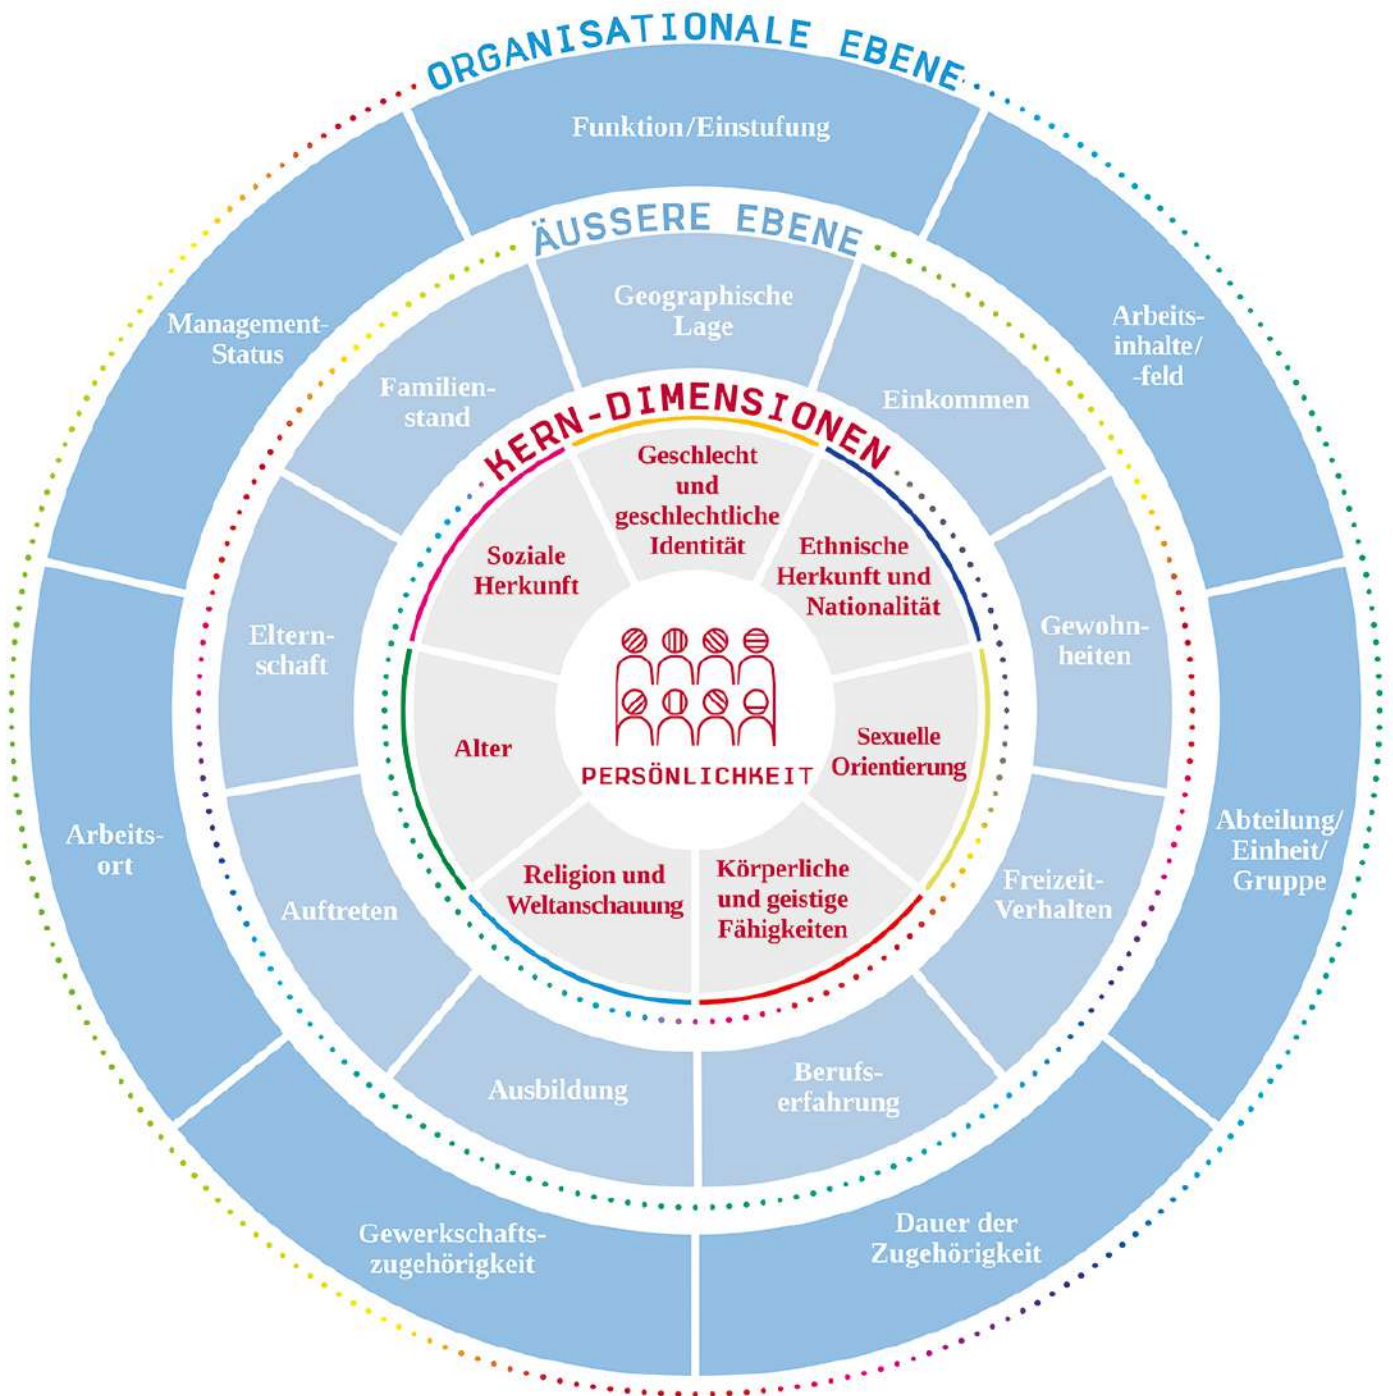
ORGANISATIONALE EBENE

Funktion/Einstufung

Arbeitsinhalte/-feld

Abteilung/Einheit/Gruppe

Dauer der Zugehörigkeit

Gewerkschaftszugehörigkeit

Arbeitsort

Management-Status

ÄUSSERE EBENE

Geographische Lage

Einkommen

Gewohnheiten

Freizeit-Verhalten

Berufserfahrung

Ausbildung

Auftreten

Elternschaft

Familienstand

KERN-DIMENSIONEN

Geschlecht und geschlechtliche Identität

Ethnische Herkunft und Nationalität

Sexuelle Orientierung

Körperliche und geistige Fähigkeiten

Religion und Weltanschauung

Alter

Soziale Herkunft

PERSÖNLICHKEIT